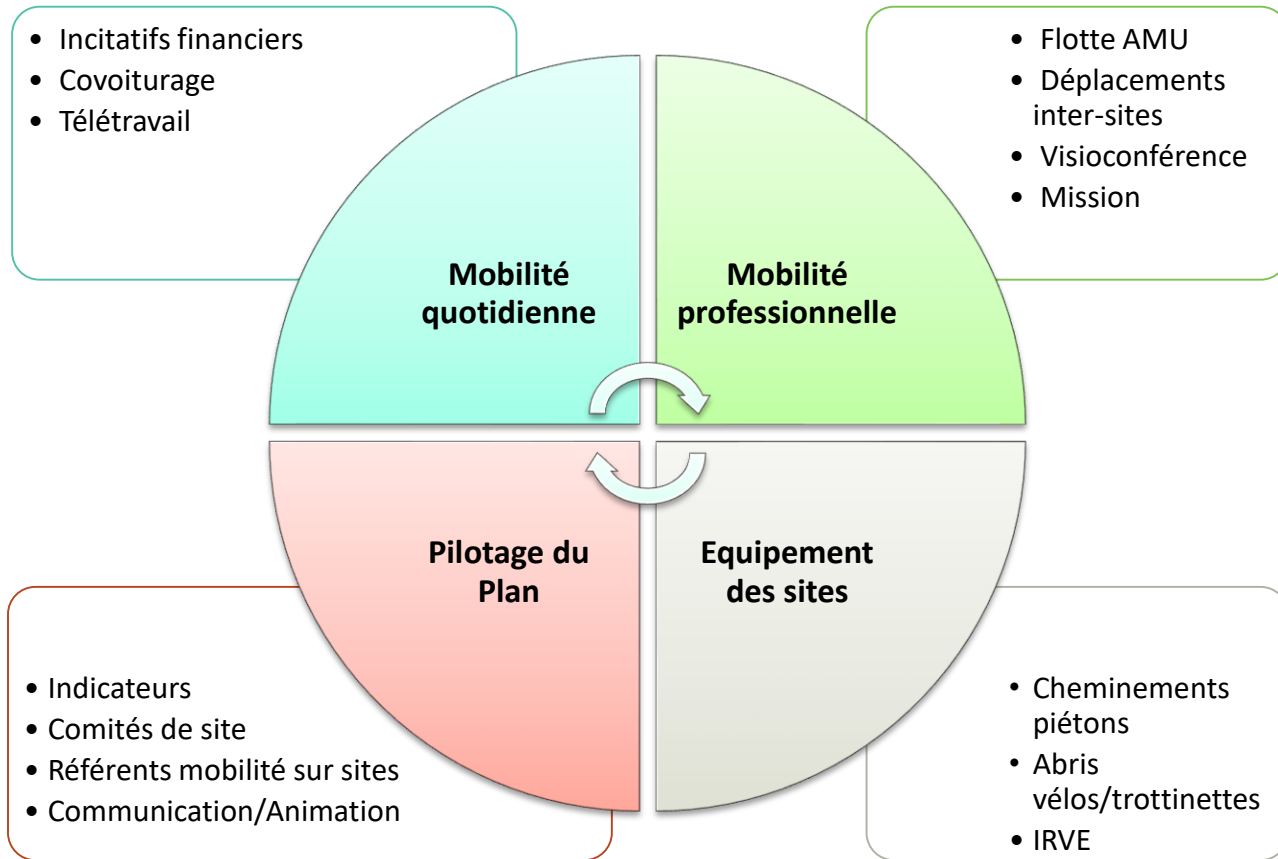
- Incitatifs financiers
- Covoiturage
- Télétravail

- Flotte AMU
- Déplacements inter-sites
- Visioconférence
- Mission

Mobilité quotidienne

Mobilité professionnelle

Pilotage du Plan

Equipement des sites

- Indicateurs
- Comités de site
- Référents mobilité sur sites
- Communication/Animation

- Cheminements piétons
- Abris vélos/trottinettes
- IRVE